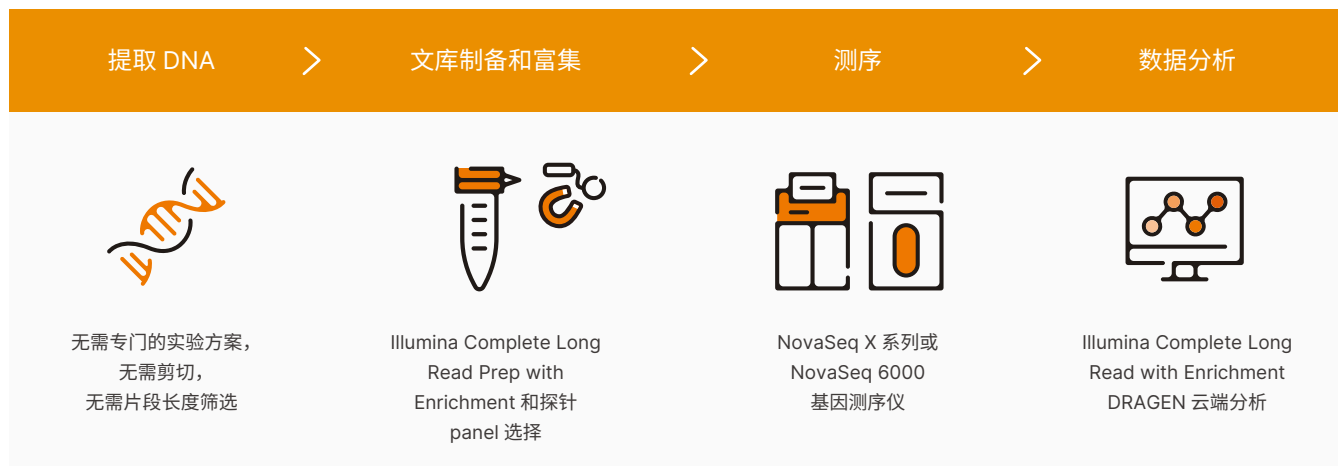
提取 DNA

文库制备和富集

测序

数据分析

无需专门的实验方案，无需剪切，无需片段长度筛选

Illumina Complete Long Read Prep with Enrichment 和探针 panel 选择

NovaSeq X 系列或 NovaSeq 6000 基因测序仪

Illumina Complete Long Read with Enrichment DRAGEN 云端分析